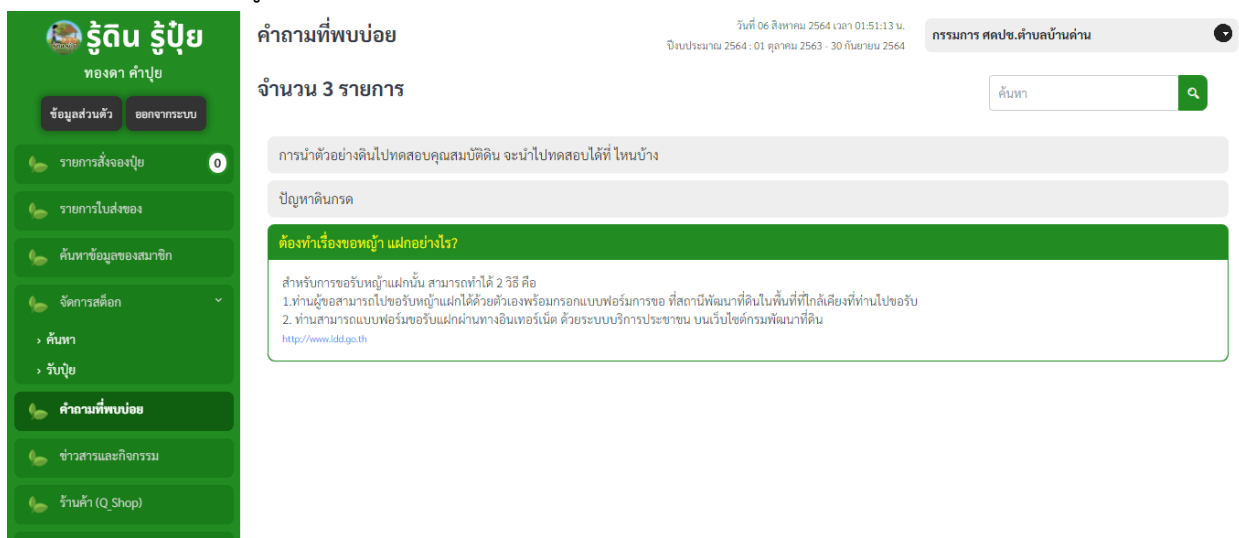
รู้ดิน รู้ปุ๋ย
ทองดา คำปุย
ข้อมูลส่วนตัว
ออกจากระบบ

รายการสั่งจองปุ๋ย 0
รายการใบส่งของ
ค้นหาข้อมูลของสมาชิก
จัดการสต็อก
› ค้นหา
› รับปุ๋ย
คำถามที่พบบ่อย
ข่าวสารและกิจกรรม
ร้านค้า (Q_Shop)

คำถามที่พบบ่อย

วันที่ 06 สิงหาคม 2564 เวลา 01:51:13 น.
ปีงบประมาณ 2564 : 01 ตุลาคม 2563 - 30 กันยายน 2564

กรรมการ ศดปช.ตำบลบ้านด่าน

จำนวน 3 รายการ

ค้นหา

การนำตัวอย่างดินไปทดสอบคุณสมบัติดิน จะนำไปทดสอบได้ที่ ไหนบ้าง

ปัญหาดินกรด

ต้องทำเรื่องขอหญ้า แฝกอย่างไร?

สำหรับการขอรับหญ้าแฝกนั้น สามารถทำได้ 2 วิธี คือ
1.ท่านผู้ขอสามารถไปขอรับหญ้าแฝกได้ด้วยตัวเองพร้อมกรอกแบบฟอร์มการขอ ที่สถานีพัฒนาที่ดินในพื้นที่ที่ใกล้เคียงที่ท่านไปขอรับ
2. ท่านสามารถแบบฟอร์มขอรับแฝกผ่านทางอินเทอร์เน็ต ด้วยระบบบริการประชาชน บนเว็บไซต์กรมพัฒนาที่ดิน
http://www.ldd.go.th